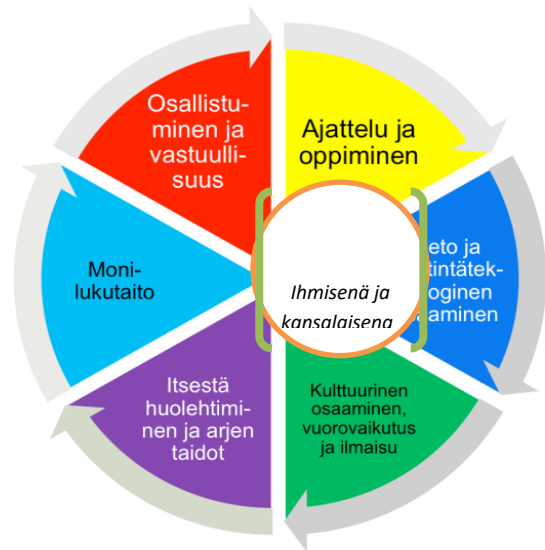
Osallistuminen ja vastuullisuus

Ajattelu ja oppiminen

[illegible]eto ja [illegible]ntätek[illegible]oginen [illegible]aaminen

Kulttuurinen osaaminen, vuorovaikutus ja ilmaisu

Itsestä huolehtiminen ja arjen taidot

Monilukutaito

Ihmisenä ja kansalaisena